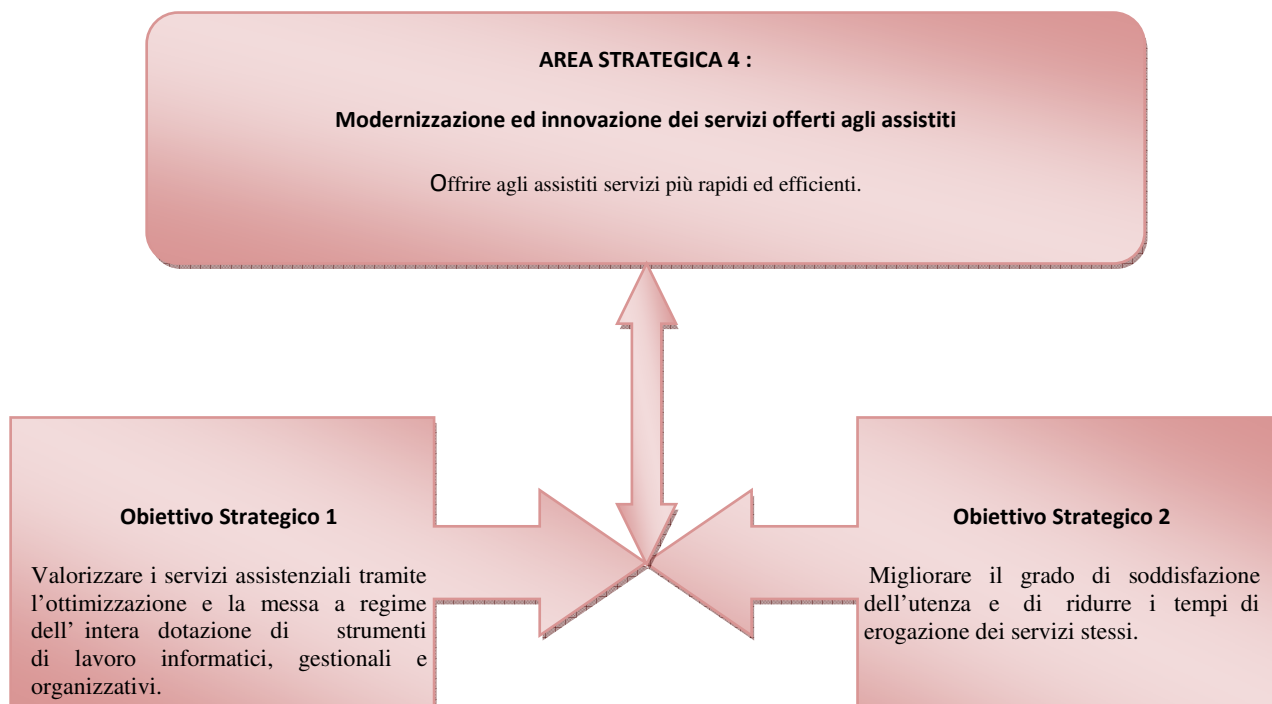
AREA STRATEGICA 4 :

Modernizzazione ed innovazione dei servizi offerti agli assistiti

Offrire agli assistiti servizi più rapidi ed efficienti.

Obiettivo Strategico 1

Valorizzare i servizi assistenziali tramite l'ottimizzazione e la messa a regime dell' intera dotazione di strumenti di lavoro informatici, gestionali e organizzativi.

Obiettivo Strategico 2

Migliorare il grado di soddisfazione dell'utenza e di ridurre i tempi di erogazione dei servizi stessi.